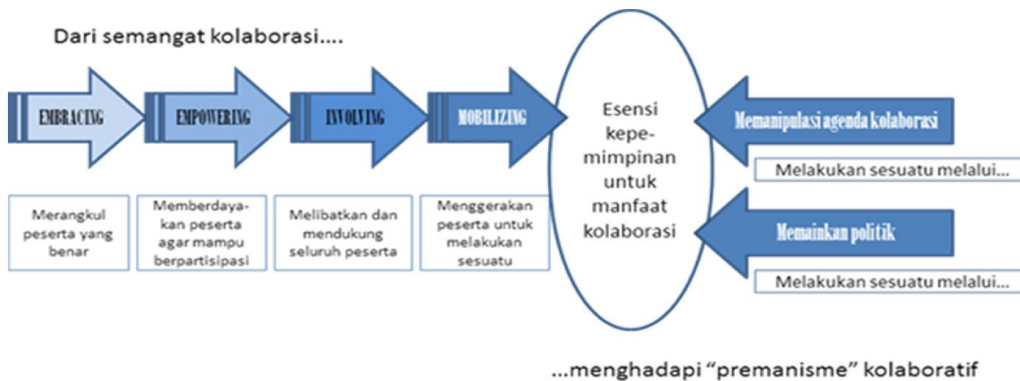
Dari semangat kolaborasi....

EMBRACING

EMPOWERING

INVOLVING

MOBILIZING

Merangkul peserta yang benar

Memberdayakan peserta agar mampu berpartisipasi

Melibatkan dan mendukung seluruh peserta

Menggerakan peserta untuk melakukan sesuatu

Esensi kepemimpinan untuk manfaat kolaborasi

Memanipulasi agenda kolaborasi

Melakukan sesuatu melalui...

Memainkan politik

Melakukan sesuatu melalui...

...menghadapi "premanisme" kolaboratif